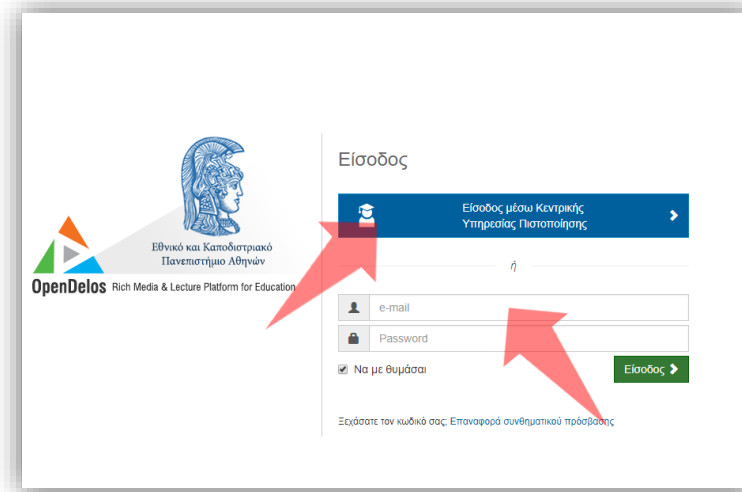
Εθνικό και Καποδιστριακό Πανεπιστήμιο Αθηνών

OpenDelos Rich Media & Lecture Platform for Education

Είσοδος

Είσοδος μέσω Κεντρικής Υπηρεσίας Πιστοποίησης

ή

e-mail

Password

Να με θυμάσαι

Είσοδος

Ξεχάσατε τον κωδικό σας; Επαναφορά συνθηματικού πρόσβασης